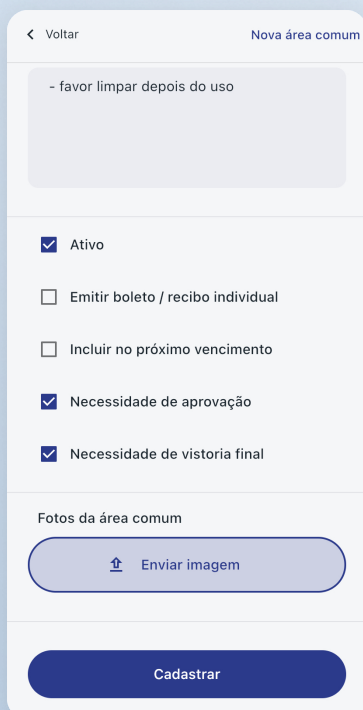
< Voltar

Nova área comum

- favor limpar depois do uso

Ativo

Emitir boleto / recibo individual

Incluir no próximo vencimento

Necessidade de aprovação

Necessidade de vistoria final

Fotos da área comum

Enviar imagem

Cadastrar